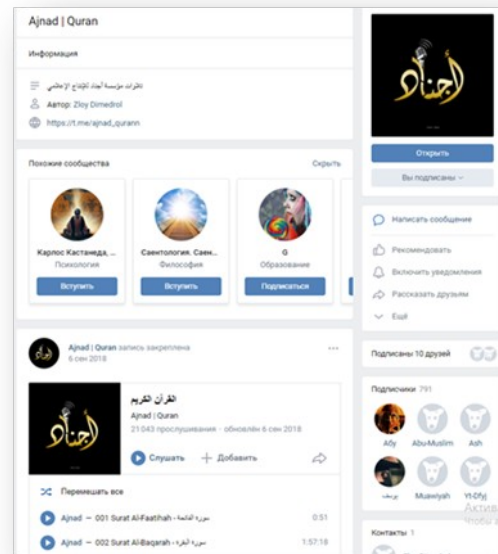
Ajnad | Quran

Информация

نشرات مؤسسة أجناد للإنتاج الإعلامي

Автор: Zloy Dimedrol

https://t.me/ajnad_qurann

Похожие сообщества

Скрыть

Карлос Кастанеда, ...
Психология
Вступить

Саентология. Саен...
Философия
Вступить

G
Образование
Подписаться

Ajnad | Quran запись закреплена
6 сен 2018

القرآن الكريم
Ajnad | Quran
21 043 прослушивания · обновлён 6 сен 2018

Слушать
Добавить

Перемешать все

Ajnad — 001 Surat Al-Faatihah - سورة الفاتحة
0:51

Ajnad — 002 Surat Al-Baqarah - سورة البقرة
1:57:18

أجناد

Открыть

Вы подписаны

Написать сообщение

Рекомендовать

Включить уведомления

Рассказать друзьям

Ещё

Подписаны 10 друзей

Подписчики 791

Afy
Abu-Muslim
Ash

يوسف
Muawiyah
Yt-0fy

Контакты 1

Актив
Чтобы а